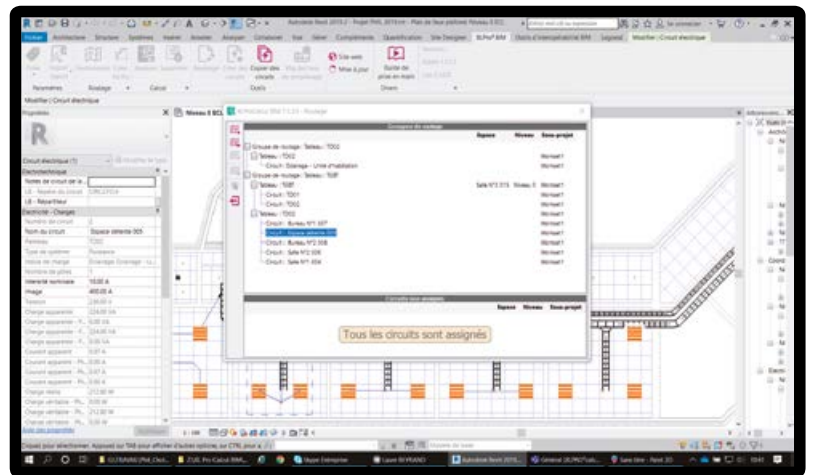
Autodesk Revit 2019.2 - Projet PHIL 2019.rvt - Plan de tous paliers Niveau 0 BCL

Fichier Architecture Structure Systèmes Insérer Annoter Analyser Collaborer Vue Gérer Compléments Quantification Site Designer BLPro® BIM Outils d'interopérabilité BIM Segment Modifier | Circuit électrique

Copier des circuits
Site web
Mise à jour
Guide de prise en main

Paramètres Routage Calcul Outils Divers

Modifier | Circuit électrique

Propriétés

Circuit électrique (1)

Circuit électrique
Notes de circuit de a...
LB - Repère du circuit
LB - Répartiteur
Electricité - Charges
Numéro de circuit
Nom du circuit Espace détente 005
Tableau TD02
Type de système Puissance
Intensité nominale 10.00 A
Image 400.00 A

Aide des propriétés Appliquer

Niveau 0 BCL

BLPro BIM 7.1.23 - Routage

Groupes de routage

Espace Niveau Sous-projet

Groupe de routage : Tableau : TD02
Tableau : TD02
Circuit : Eclairage - Unité d'habitation
Groupe de routage : Tableau : TGBT
Tableau : TGBT
Circuit : TD01
Circuit : TD02
Tableau : TD02
Circuit : Bureau N°1 007
Circuit : Espace détente 005
Circuit : Bureau N°2 008
Circuit : Salle N°2 006
Circuit : Salle N°1 004

Salle N°2 015 Niveau 0

Workset1
Workset1
Workset1
Workset1
Workset1
Workset1
Workset1
Workset1
Workset1
Workset1
Workset1
Workset1

Circuits non assignés

Espace Niveau Sous-projet

Tous les circuits sont assignés

Navigateur de projet

Cliquez pour sélectionner. Appuyez sur TAB pour afficher d'autres options, ou CTRL pour a...

Modèle de base